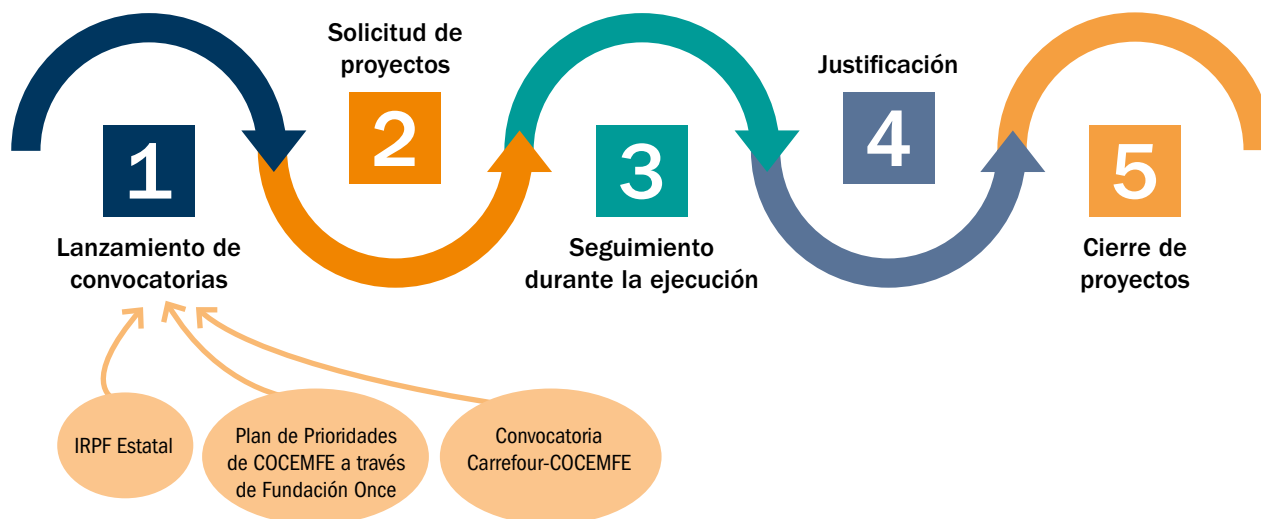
Solicitud de proyectos

Justificación

1

2

3

4

5

Lanzamiento de convocatorias

Seguimiento durante la ejecución

Cierre de proyectos

IRPF Estatal

Plan de Prioridades de COCEMFE a través de Fundación Once

Convocatoria Carrefour-COCEMFE